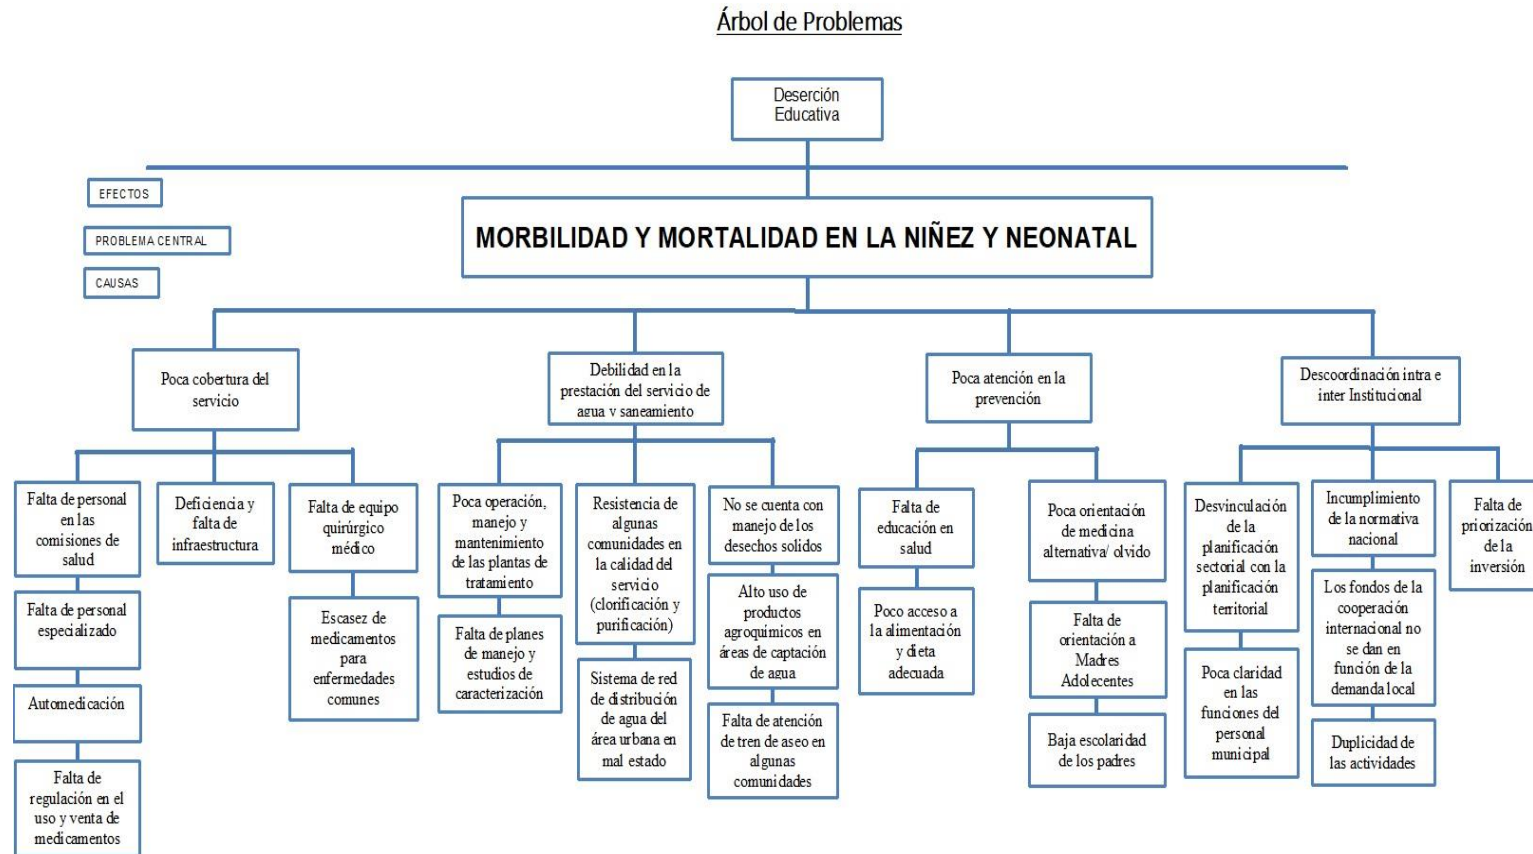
Árbol de Problemas

Deserción Educativa

EFECTOS

PROBLEMA CENTRAL

CAUSAS

MORBILIDAD Y MORTALIDAD EN LA NIÑEZ Y NEONATAL

Poca cobertura del servicio

Falta de personal en las comisiones de salud

Falta de personal especializado

Automedicación

Falta de regulación en el uso y venta de medicamentos

Deficiencia y falta de infraestructura

Falta de equipo quirúrgico médico

Escasez de medicamentos para enfermedades comunes

Debilidad en la prestación del servicio de agua y saneamiento

Poca operación, manejo y mantenimiento de las plantas de tratamiento

Falta de planes de manejo y estudios de caracterización

Resistencia de algunas comunidades en la calidad del servicio (clorificación y purificación)

Sistema de red de distribución de agua del área urbana en mal estado

No se cuenta con manejo de los desechos solidos

Alto uso de productos agroquímicos en áreas de captación de agua

Falta de atención de tren de aseo en algunas comunidades

Poca atención en la prevención

Falta de educación en salud

Poco acceso a la alimentación y dieta adecuada

Poca orientación de medicina alternativa/ olvido

Falta de orientación a Madres Adolecentes

Baja escolaridad de los padres

Descoordinación intra e inter Institucional

Desvinculación de la planificación sectorial con la planificación territorial

Poca claridad en las funciones del personal municipal

Incumplimiento de la normativa nacional

Los fondos de la cooperación internacional no se dan en función de la demanda local

Duplicidad de las actividades

Falta de priorización de la inversión